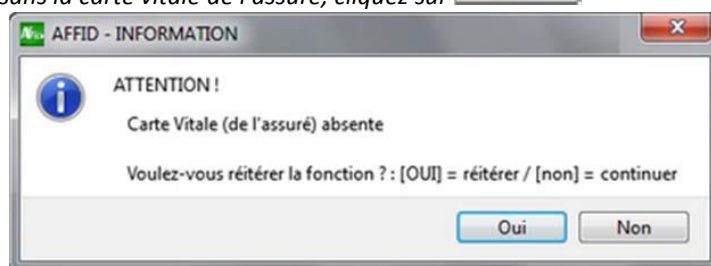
sans la carte Vitale de l'assuré, cliquez sur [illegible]

AFFID - INFORMATION

ATTENTION !

Carte Vitale (de l'assuré) absente

Voulez-vous réitérer la fonction ? : [OUI] = réitérer / [non] = continuer

Oui

Non